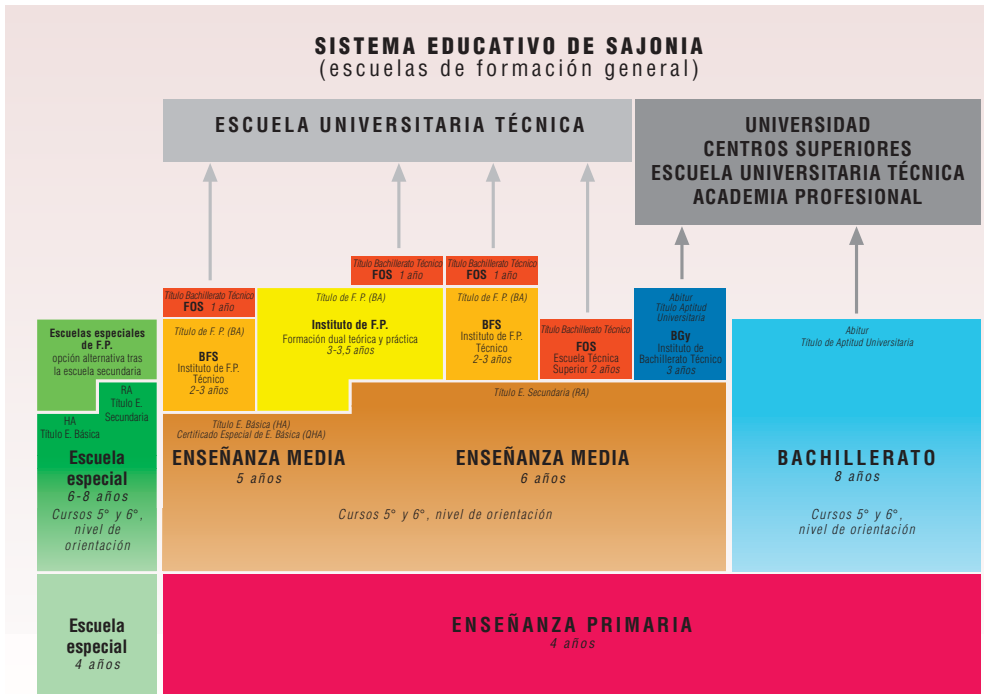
SISTEMA EDUCATIVO DE SAJONIA
(escuelas de formación general)

ESCUELA UNIVERSITARIA TÉCNICA

UNIVERSIDAD
CENTROS SUPERIORES
ESCUELA UNIVERSITARIA TÉCNICA
ACADEMIA PROFESIONAL

Título Bachillerato Técnico
FOS 1 año

Título Bachillerato Técnico
FOS 1 año

Título Bachillerato Técnico
FOS 1 año

Escuelas especiales de F.P.
opción alternativa tras la escuela secundaria

Título de F. P. (BA)
BFS
Instituto de F.P. Técnico
2-3 años

Título de F. P. (BA)
Instituto de F.P.
Formación dual teórica y práctica
3-3,5 años

Título de F. P. (BA)
BFS
Instituto de F.P. Técnico
2-3 años

Título Bachillerato Técnico
FOS
Escuela Técnica Superior 2 años

Abitur
Título Aptitud Universitaria
BGy
Instituto de Bachillerato Técnico
3 años

Abitur
Título de Aptitud Universitaria

RA
Título E. Secundaria

HA
Título E. Básica

Título E. Secundaria (RA)

Título E. Básica (HA)
Certificado Especial de E. Básica (QHA)

Escuela especial
6-8 años
Cursos 5° y 6°, nivel de orientación

ENSEÑANZA MEDIA
5 años

ENSEÑANZA MEDIA
6 años

Cursos 5° y 6°, nivel de orientación

BACHILLERATO
8 años

Cursos 5° y 6°, nivel de orientación

Escuela especial
4 años

ENSEÑANZA PRIMARIA
4 años